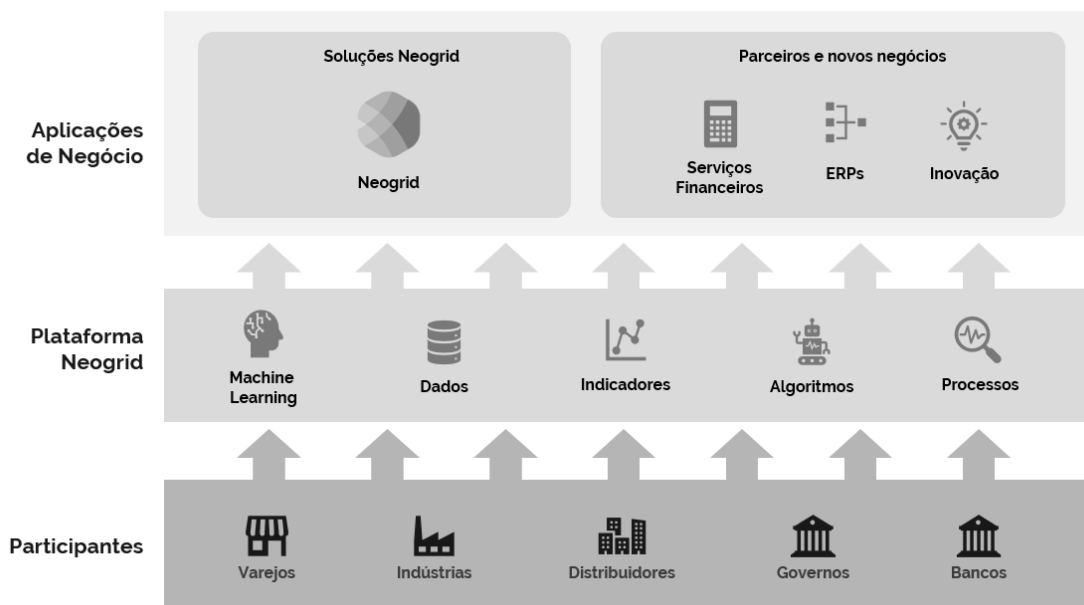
Aplicações de Negócio

Soluções Neogrid

Neogrid

Parceiros e novos negócios

Serviços Financeiros

ERPs

Inovação

Plataforma Neogrid

Machine Learning

Dados

Indicadores

Algoritmos

Processos

Participantes

Varejos

Indústrias

Distribuidores

Governos

Bancos